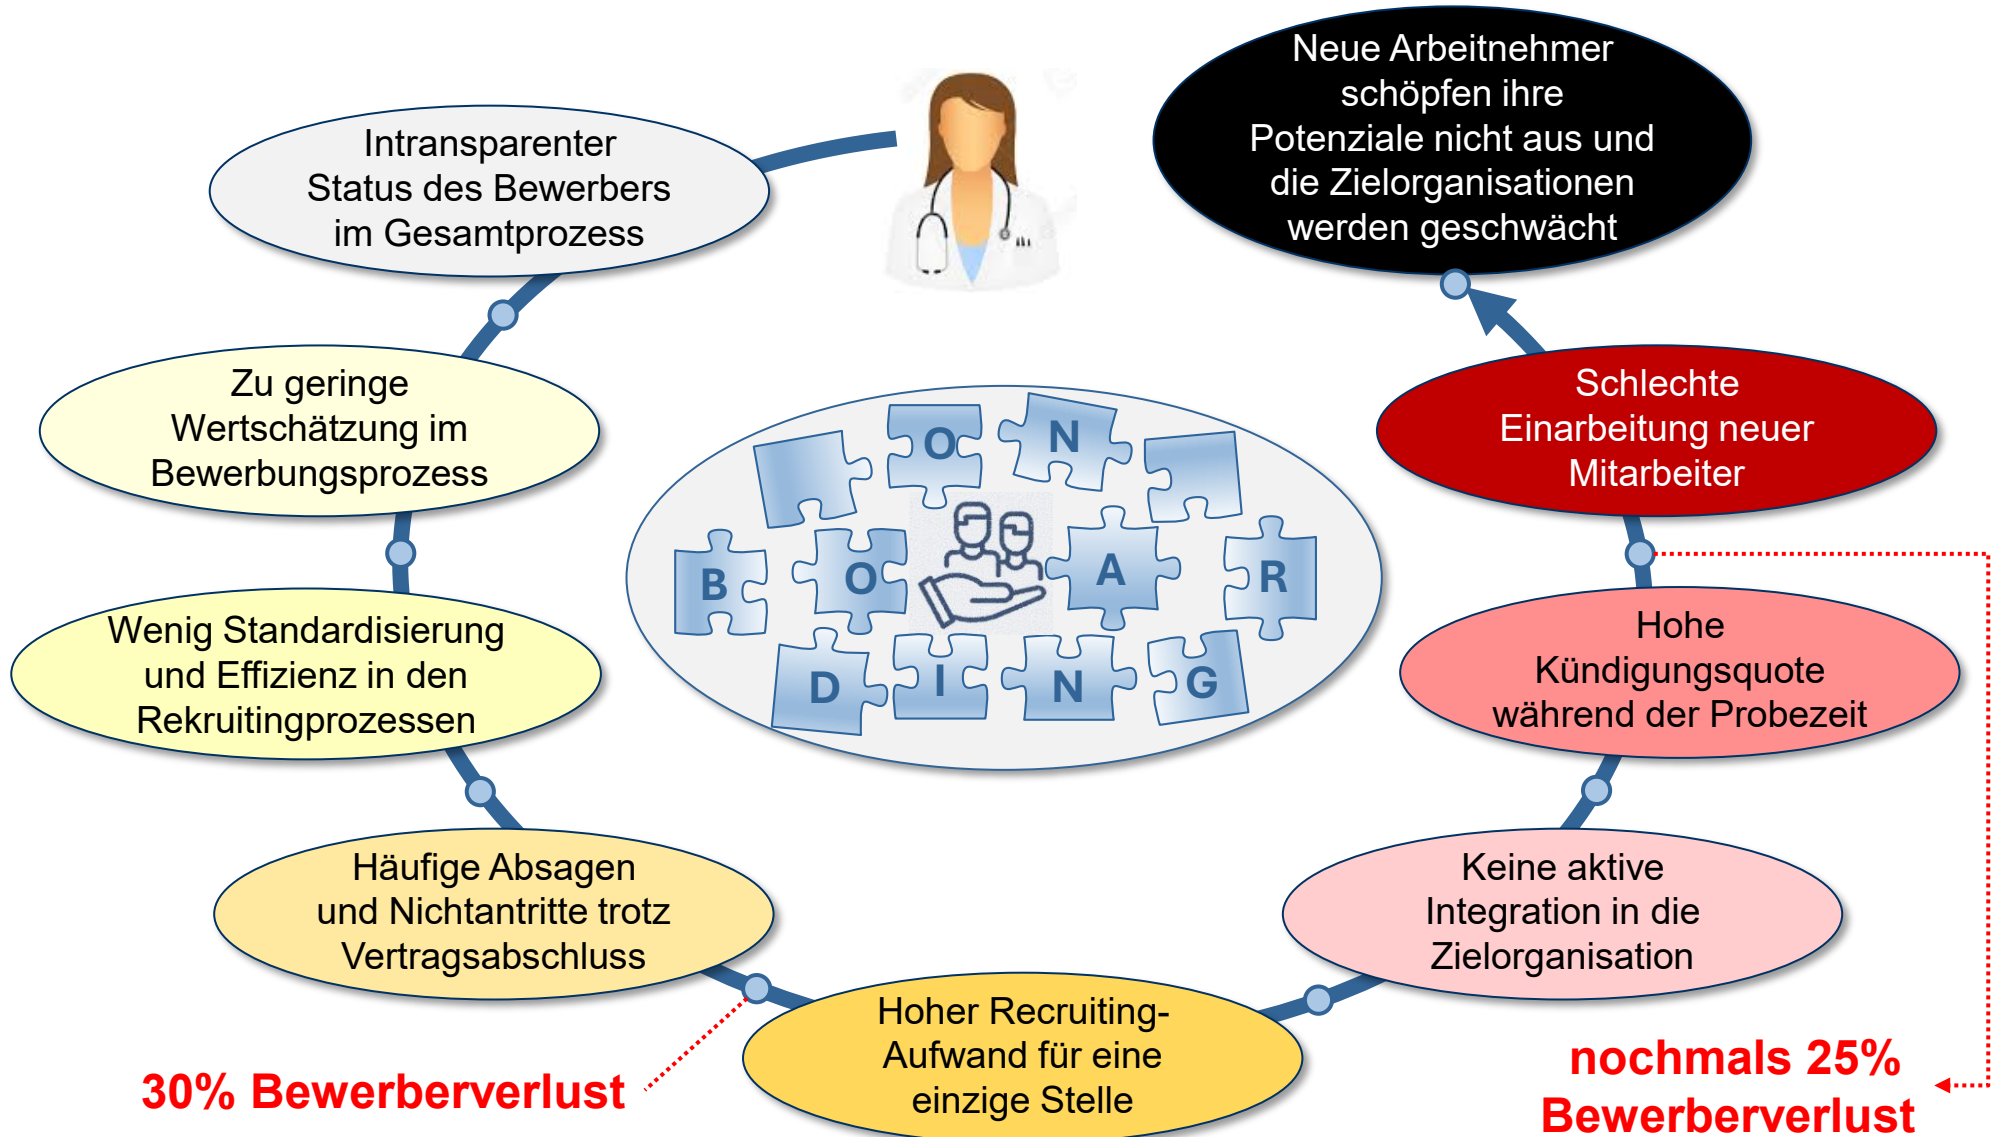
Intransparenter Status des Bewerbers im Gesamtprozess

Neue Arbeitnehmer schöpfen ihre Potenziale nicht aus und die Zielorganisationen werden geschwächt

Zu geringe Wertschätzung im Bewerbungsprozess

Schlechte Einarbeitung neuer Mitarbeiter

B O O N A R D I N G

Wenig Standardisierung und Effizienz in den Rekruitingprozessen

Hohe Kündigungsquote während der Probezeit

Häufige Absagen und Nichtantritte trotz Vertragsabschluss

Keine aktive Integration in die Zielorganisation

Hoher Recruiting-Aufwand für eine einzige Stelle

30% Bewerberverlust

nochmals 25% Bewerberverlust